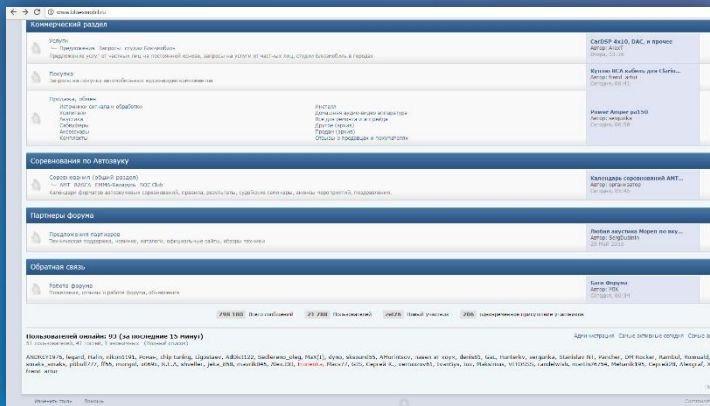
Коммерческий раздел

Услуги
— Приглашение. Запросы, студии Бэнчмейкеры
Предложения услуг от частных лиц, по постоянной основе, запросы на услуги от частных лиц, студии бэнчмейкеров в регионах

CarDSP 4x10, DAC, и прочее
Автор: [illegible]
Вчера, 13:09

Покупка
Запросы на покупку автомобильных аудиокомпонентов

Куплю НСА кабель для Clarion...
Автор: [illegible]
Сегодня, 00:41

Продажа, обмен
Источники сигнала и обработки
Усилители
Акустика
Сабвуферы
Аксессуары
Комплекты
Инсталл
Домашняя аудио-видео аппаратура
Всё для ремонта и изготовления
Другое (прочее)
Продам (архив)
Отзывы о продавцах и покупателях

Ремонт Ampire pa150
Автор: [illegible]
Сегодня, 00:58

Соревнования по Автозвуку

Сборы воедино (общий раздел)
— АМТ, RASCA, EMMA-Беларусь, DCC Club
Календарь форматов автозвуковых соревнований, правила, результаты, судейские семинары, анонсы чемпионатов, подведение итогов.

Календарь соревнований АМТ...
Автор: организатор
Сегодня, 05:45

Партнеры форума

Предложения партнеров
Техническая поддержка, новинки, каталоги, официальные сайты, обзоры техники

Любая акустика Морел по вку...
Автор: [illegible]
25 Май 2016

Обратная связь

Работа форума
Пожелания, отзывы о работе форума, объявления

Баги Форума
Автор: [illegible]
Сегодня, 00:34

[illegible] Всего сообщений | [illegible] Пользователей | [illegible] Новый участник | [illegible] одновременно присутствовало на форуме

Пользователей онлайн: 93 (за последние 15 минут)
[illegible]

Администрация Самые активные сегодня Самые а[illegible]

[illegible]